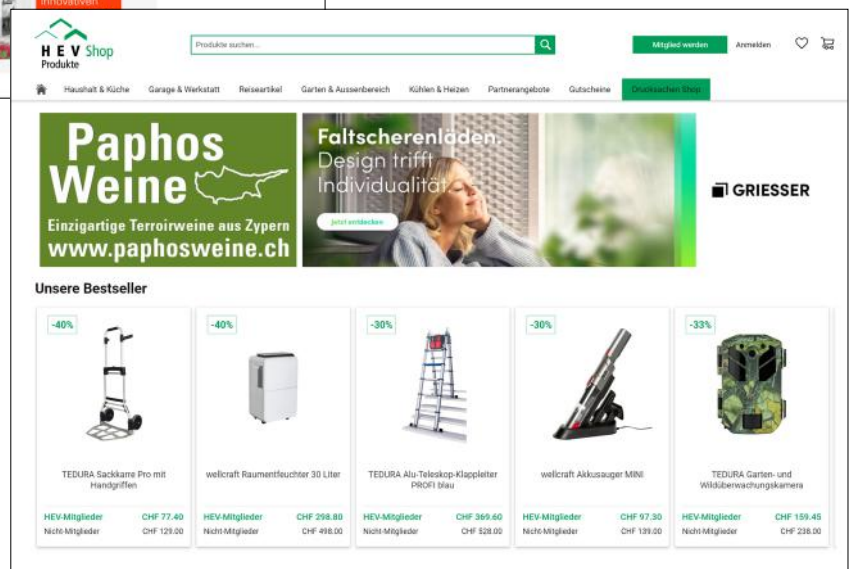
Innovativen

H E V Shop
Produkte

Produkte suchen...

Mitglied werden
Anmelden

Haushalt & Küche
Garage & Werkstatt
Reiseartikel
Garten & Aussenbereich
Kühlen & Heizen
Partnerangebote
Gutscheine
Drucksachen Shop

Paphos Weine
Einzigartige Terroirweine aus Zypern
www.paphosweine.ch

Faltscherenläden.
Design trifft Individualität
Jetzt entdecken

GRIESSER

Unsere Bestseller

-40%
TEDURA Sackkarre Pro mit Handgriffen
HEV-Mitglieder CHF 77.40
Nicht-Mitglieder CHF 129.00

-40%
wellcraft Raumentfeuchter 30 Liter
HEV-Mitglieder CHF 298.80
Nicht-Mitglieder CHF 498.00

-30%
TEDURA Alu-Teleskop-Klappleiter PROFI blau
HEV-Mitglieder CHF 369.60
Nicht-Mitglieder CHF 528.00

-30%
wellcraft Akkusauger MINI
HEV-Mitglieder CHF 97.30
Nicht-Mitglieder CHF 139.00

-33%
TEDURA Garten- und Wildüberwachungskamera
HEV-Mitglieder CHF 159.45
Nicht-Mitglieder CHF 238.00